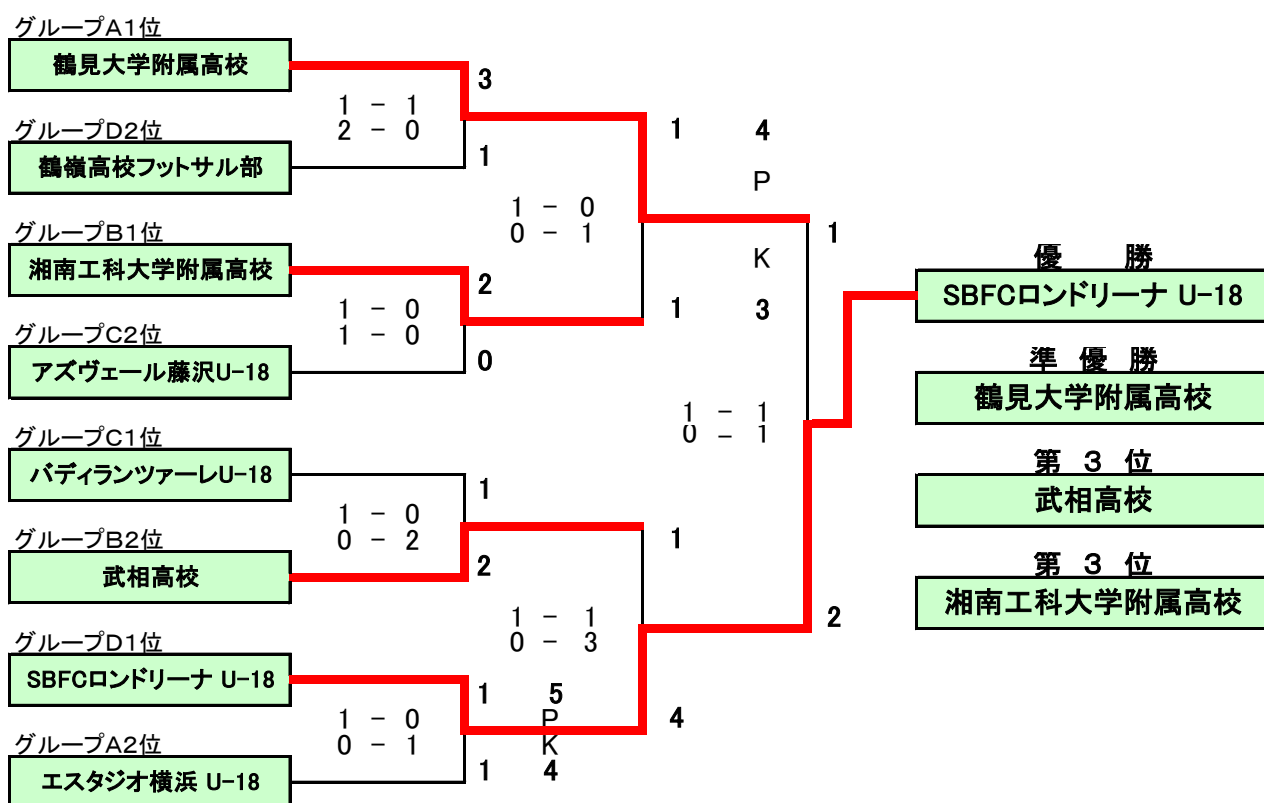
グループA1位
鶴見大学附属高校
3
1 － 1
2 － 0
グループD2位
鶴嶺高校フットサル部
1

1 4
P
K
1 3

1 － 0
0 － 1

1

グループB1位
湘南工科大学附属高校
2
1 － 0
1 － 0
グループC2位
アズヴェール藤沢U-18
0

1 － 1
0 － 1

優 勝
SBFCロンドリーナ U-18
準 優 勝
鶴見大学附属高校
第 3 位
武相高校
第 3 位
湘南工科大学附属高校

グループC1位
バディランツァーレU-18
1
1 － 0
0 － 2
グループB2位
武相高校
2

1

1 － 1
0 － 3

2

グループD1位
SBFCロンドリーナ U-18
1 5
1 － 0
0 － 1
P
K
グループA2位
エスタジオ横浜 U-18
1 4

4